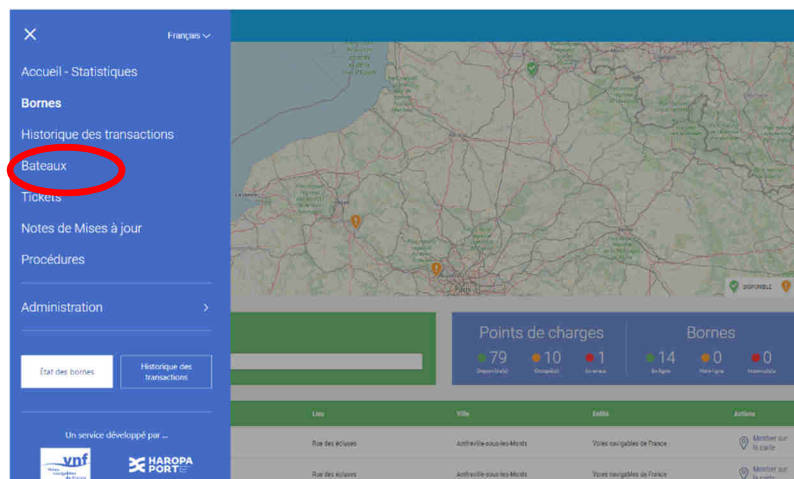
Français

Accueil - Statistiques

Bornes

Historique des transactions

Bateaux

Tickets

Notes de Mises à jour

Procédures

Administration

État des bornes

Historique des transactions

Un service développé par ...

vnf

HAROPA PORT

DISPONIBLE

Paris

Points de charges

79 Disponible(s)

10 Occupé(s)

1 En erreur

Bornes

14 En ligne

0 Hors ligne

0 Indisponible(s)

| Lieu | Ville | Entité | Actions |
|---|---|---|---|
| Rue des écluses | Amfreville-sous-les-Monts | Voies navigables de France | Montrer sur la carte |
| Rue des écluses | Amfreville-sous-les-Monts | Voies navigables de France | Montrer sur la carte |